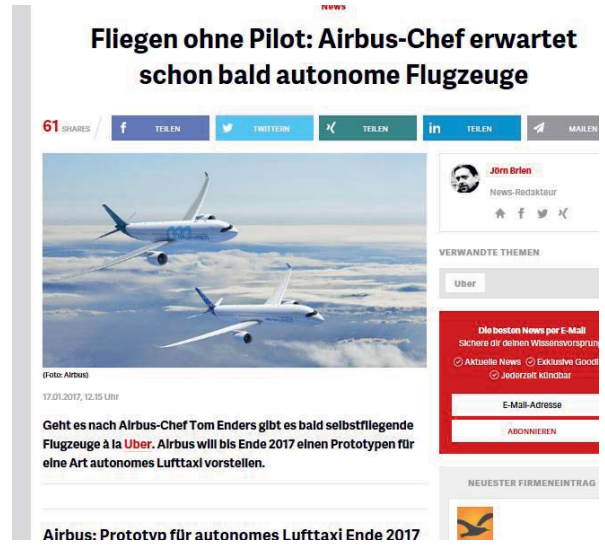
News

Fliegen ohne Pilot: Airbus-Chef erwartet schon bald autonome Flugzeuge

61 SHARES | TEILEN | TWITTERN | TEILEN | TEILEN | MAILEN

(Foto: Airbus)

17.01.2017, 12:15 Uhr

Geht es nach Airbus-Chef Tom Enders gibt es bald selbstfliegende Flugzeuge à la Uber. Airbus will bis Ende 2017 einen Prototypen für eine Art autonomes Lufttaxi vorstellen.

Airbus: Prototyp für autonomes Lufttaxi Ende 2017

Jörn Brien
News-Redakteur

VERWANDTE THEMEN

Uber

Die besten News per E-Mail
Sichere dir deinen Wissensvorsprung
Aktuelle News Exklusive Goodi
Jederzeit kündbar

E-Mail-Adresse

ABONNIEREN

NEUESTER FIRMENEINTRAG